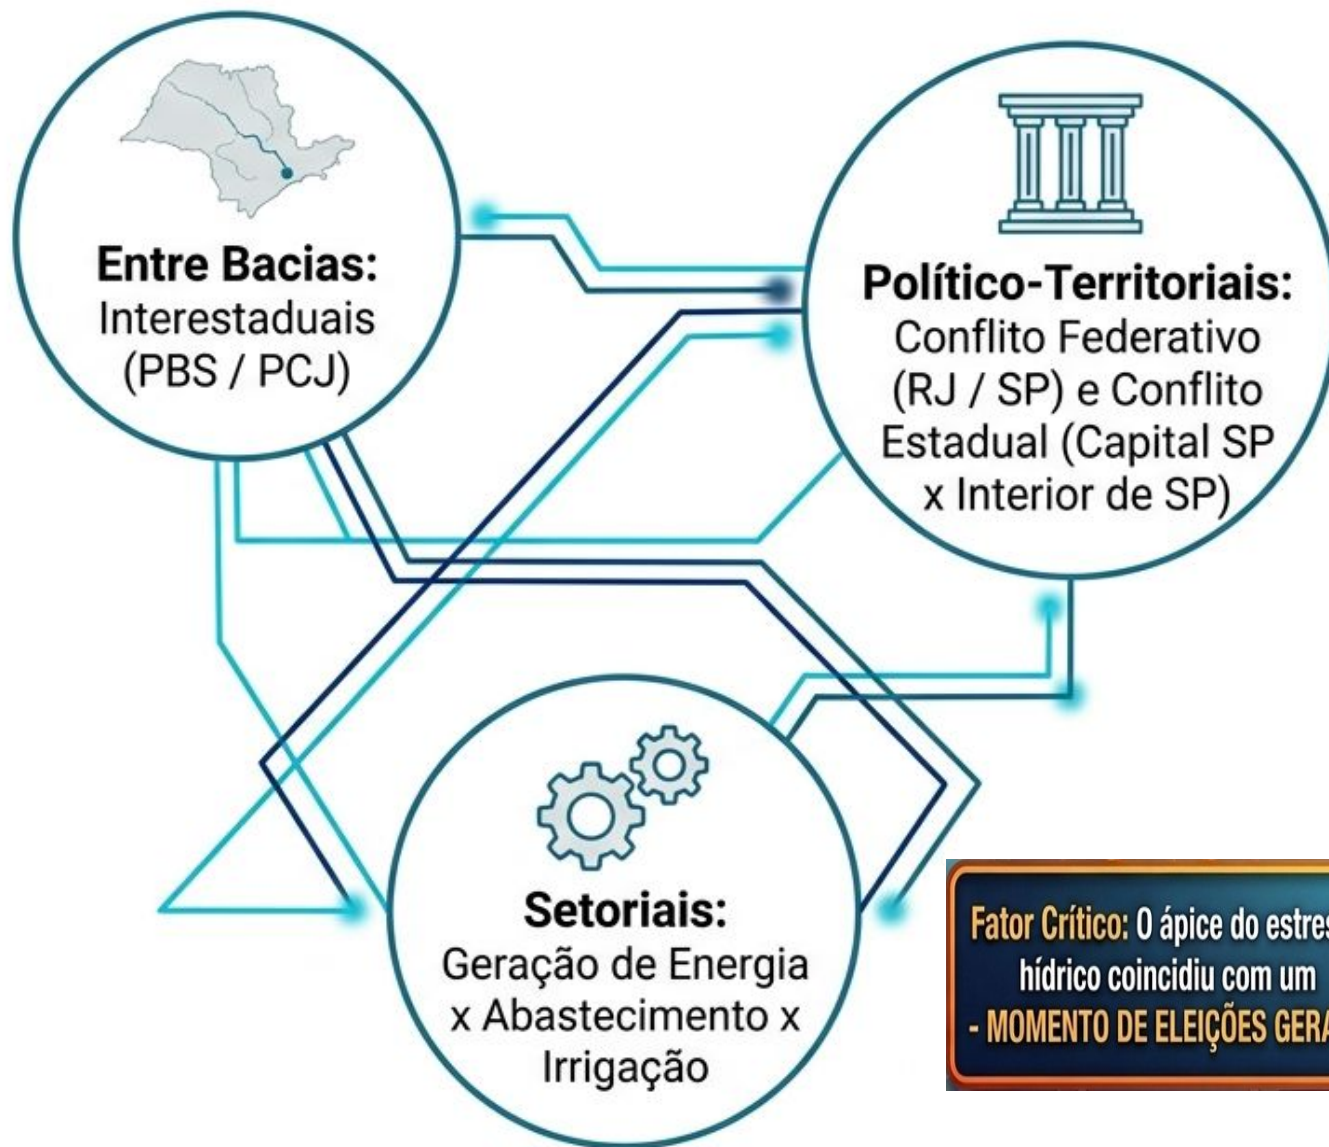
Entre Bacias:
Interestaduais (PBS / PCJ)

Político-Territoriais:
Conflito Federativo (RJ / SP) e Conflito Estadual (Capital SP x Interior de SP)

Setoriais:
Geração de Energia x Abastecimento x Irrigação

Fator Crítico: O ápice do estres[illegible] hídrico coincidiu com um
- MOMENTO DE ELEIÇÕES GERA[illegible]